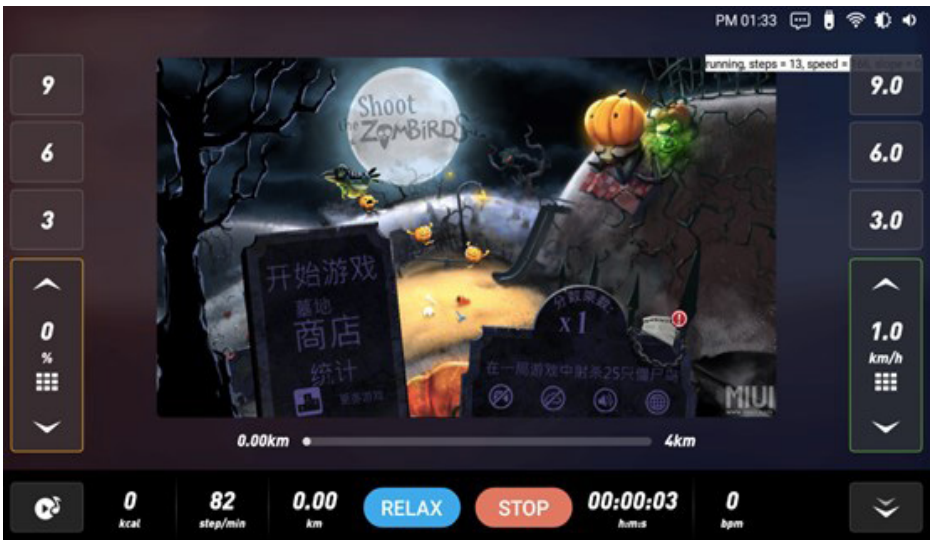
PM 01:33

running, steps = 13, speed = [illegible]

9
6
3
0
%

Shoot the ZOMBIRDS

开始游戏
墓地
商店
统计
更多游戏

分数乘数
x1
在一局游戏中射杀25只僵尸鸟

MIUI

9.0
6.0
3.0
1.0
km/h

0.00km
4km

0
kcal
82
step/min
0.00
km
RELAX
STOP
00:00:03
h:m:s
0
bpm